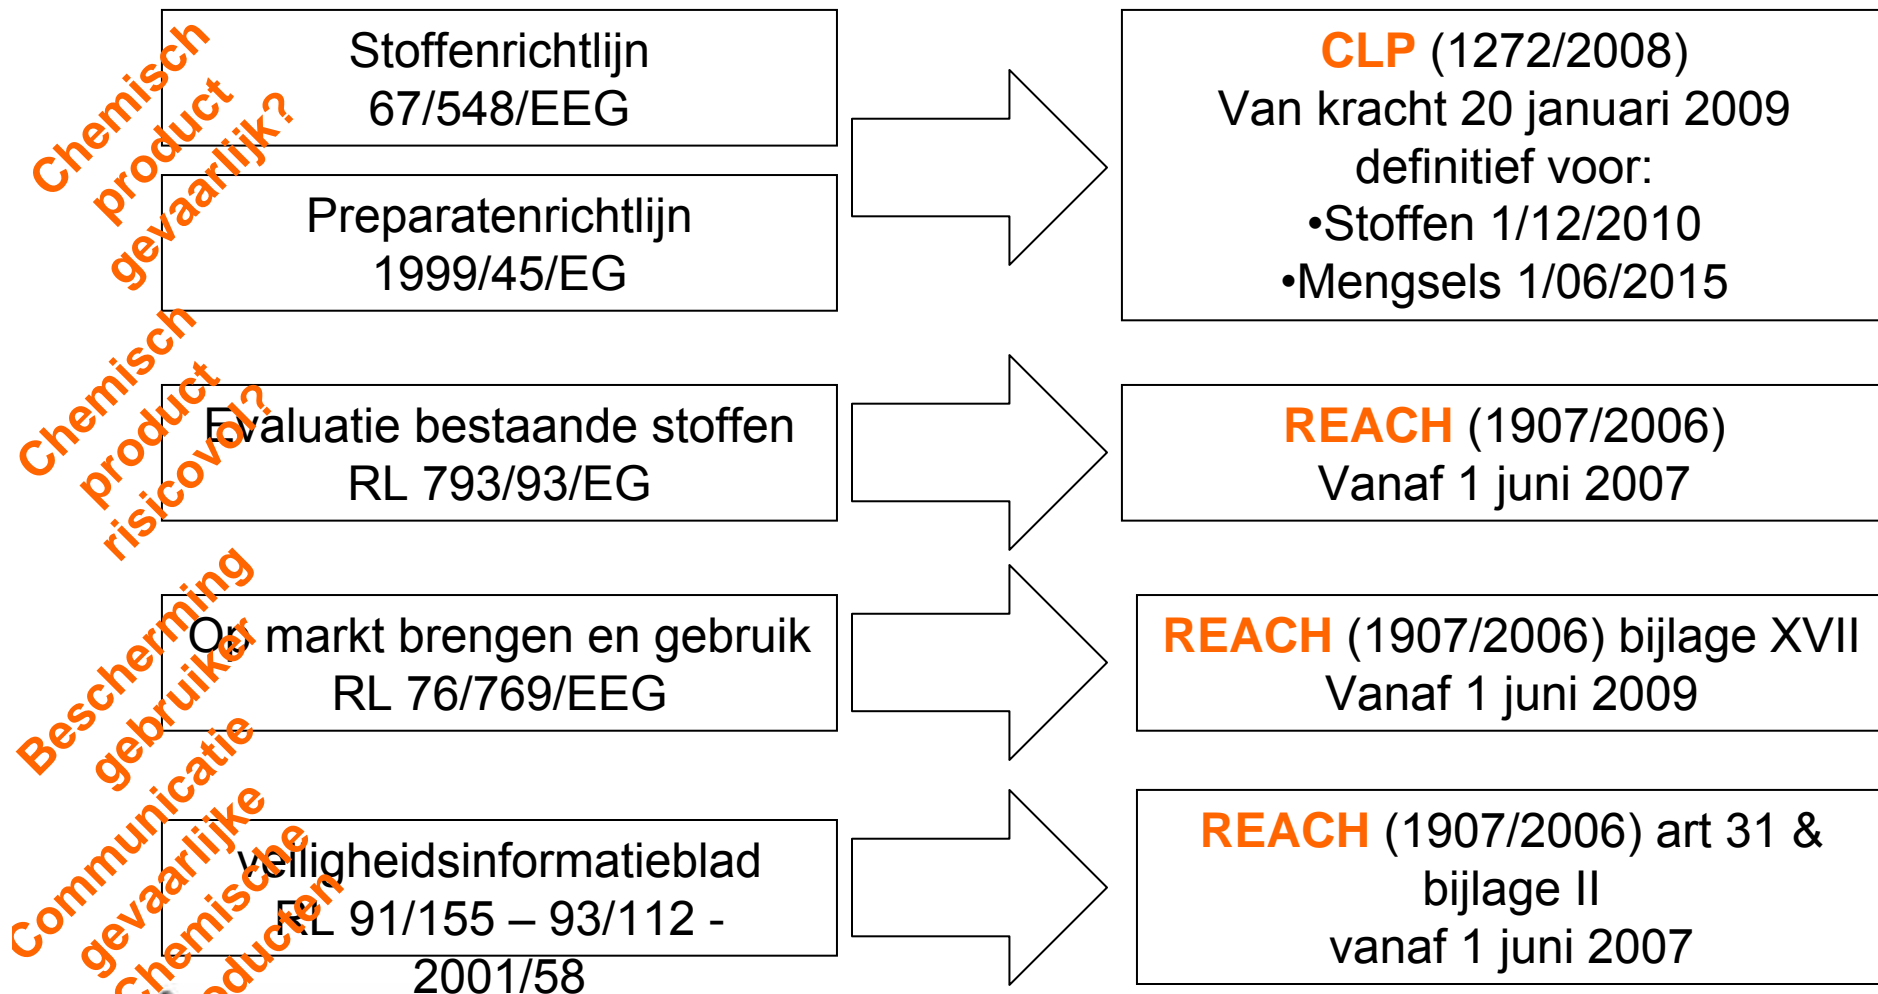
Chemisch product gevaarlijk?

Stoffenrichtlijn 67/548/EEG

Preparatenrichtlijn 1999/45/EG

CLP (1272/2008) Van kracht 20 januari 2009 definitief voor:
•Stoffen 1/12/2010
•Mengsels 1/06/2015

Chemisch product risicovol?

Evaluatie bestaande stoffen RL 793/93/EG

REACH (1907/2006) Vanaf 1 juni 2007

Bescherming gebruiker

Op markt brengen en gebruik RL 76/769/EEG

REACH (1907/2006) bijlage XVII Vanaf 1 juni 2009

Communicatie gevaarlijke chemische producten

Veiligheidsinformatieblad RL 91/155 – 93/112 - 2001/58

REACH (1907/2006) art 31 & bijlage II vanaf 1 juni 2007